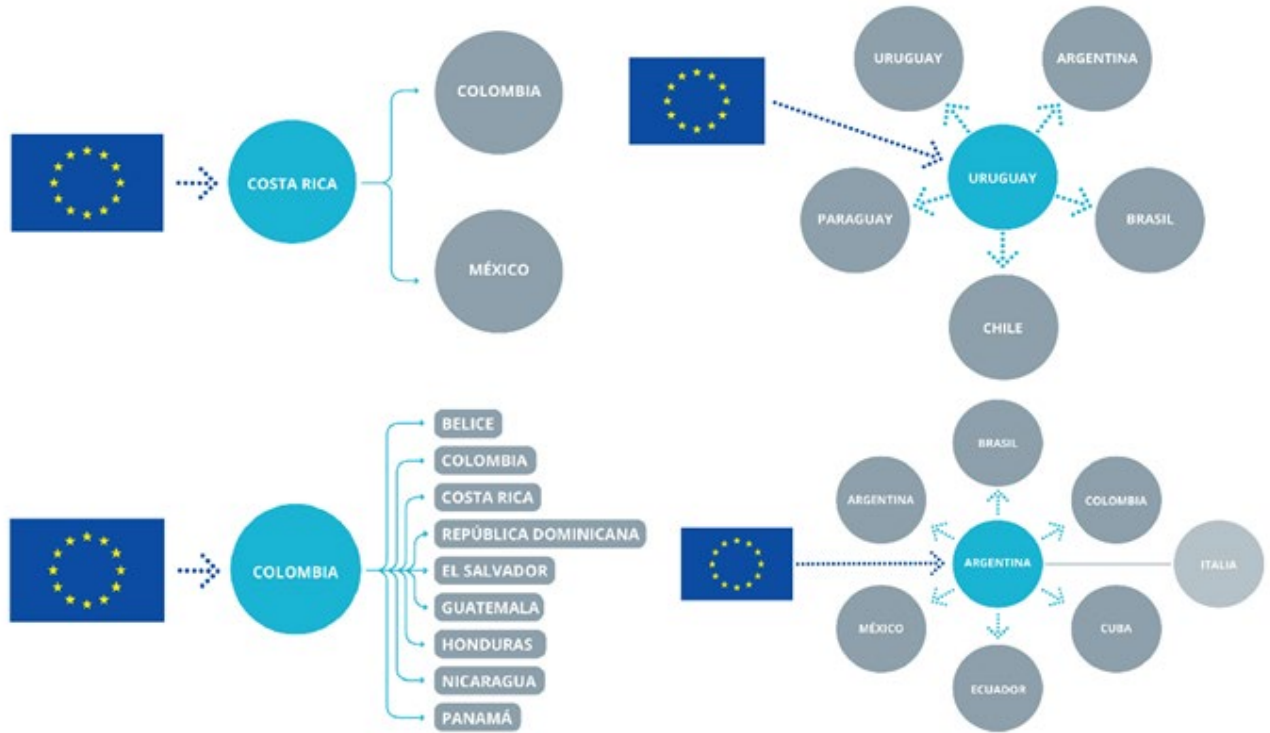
COSTA RICA

COLOMBIA

MÉXICO

URUGUAY

ARGENTINA

PARAGUAY

URUGUAY

BRASIL

CHILE

COLOMBIA

BELICE

COLOMBIA

COSTA RICA

REPÚBLICA DOMINICANA

EL SALVADOR

GUATEMALA

HONDURAS

NICARAGUA

PANAMÁ

BRASIL

ARGENTINA

COLOMBIA

ARGENTINA

ITALIA

MÉXICO

CUBA

ECUADOR